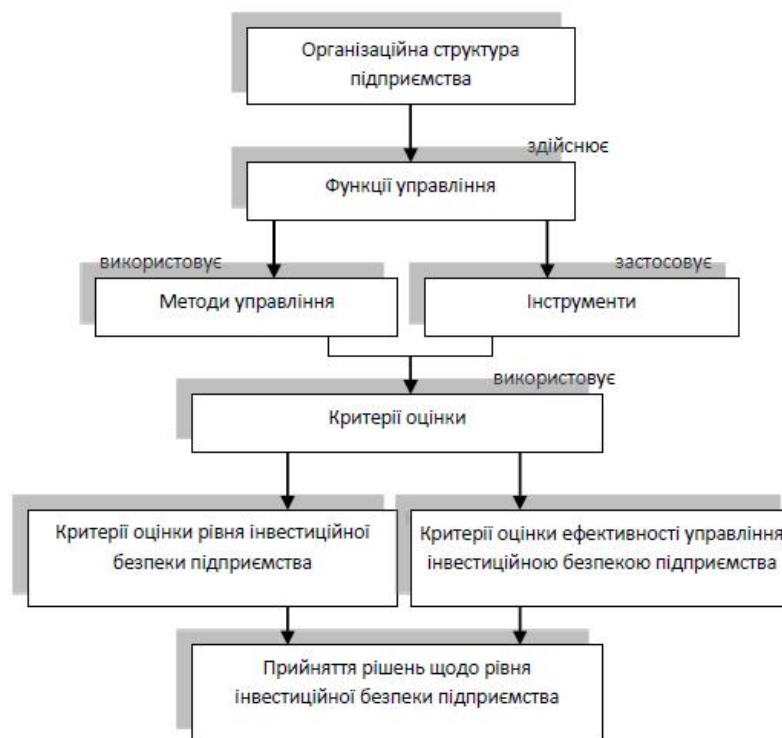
Організаційна структура підприємства

здійснює

Функції управління

використовує

застосовує

Методи управління

Інструменти

використовує

Критерії оцінки

Критерії оцінки рівня інвестиційної безпеки підприємства

Критерії оцінки ефективності управління інвестиційною безпекою підприємства

Прийняття рішень щодо рівня інвестиційної безпеки підприємства